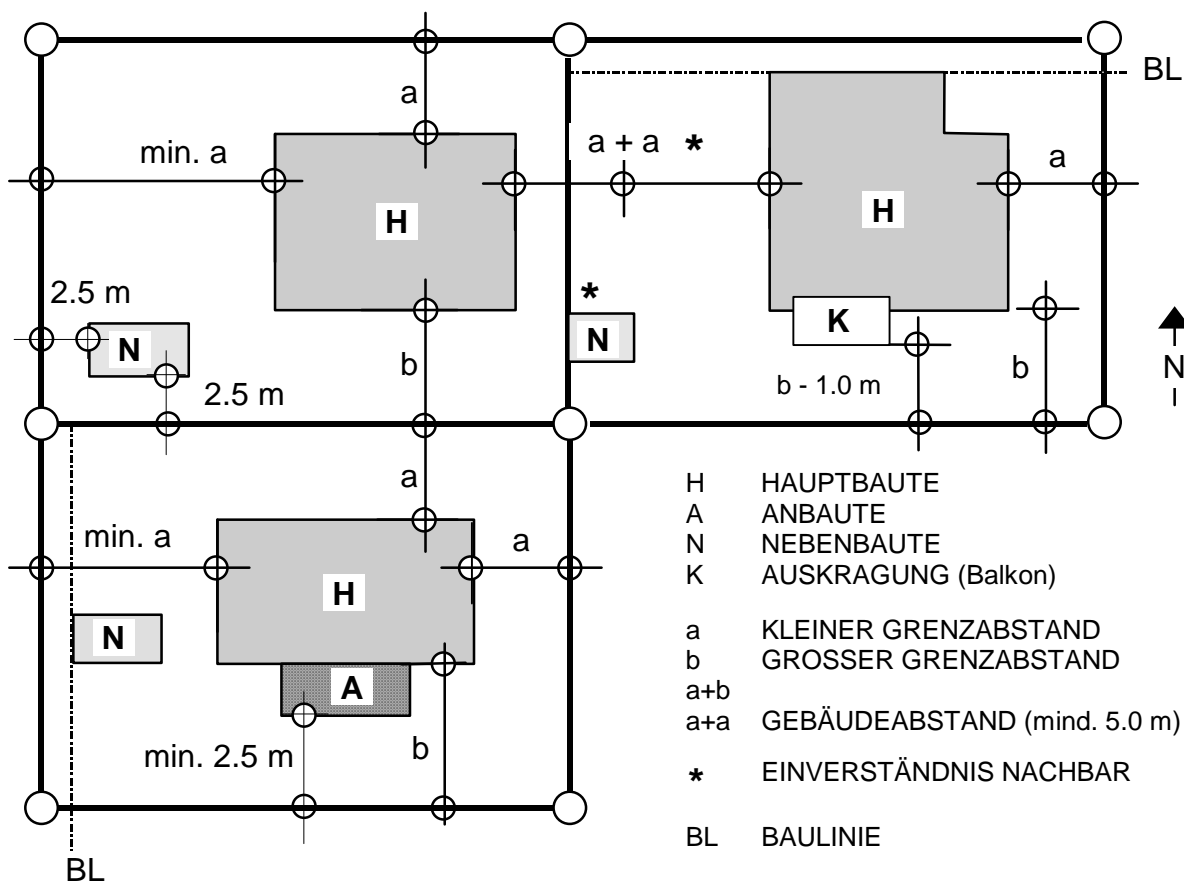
BL

a

min. a

a + a *

a

H

H

2.5 m

*

N

N

K

b

2.5 m

b - 1.0 m

b

N

a

min. a

a

H

N

A

min. 2.5 m

b

BL

H HAUPTBAUTE
A ANBAUTE
N NEBENBAUTE
K AUSKRAGUNG (Balkon)

a KLEINER GRENZABSTAND
b GROSSER GRENZABSTAND
a+b
a+a GEBÄUDEABSTAND (mind. 5.0 m)

* EINVERSTÄNDNIS NACHBAR

BL BAULINIE